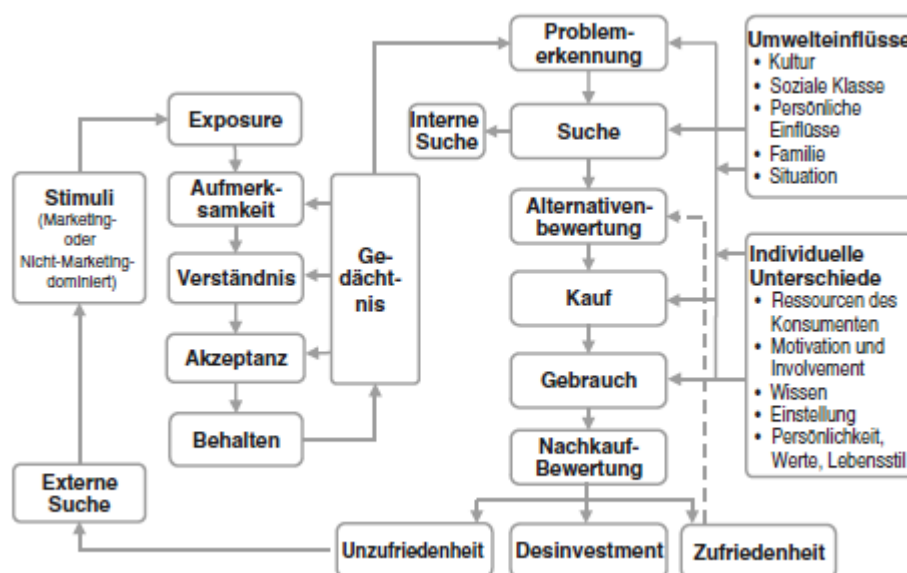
Stimuli
(Marketing- oder Nicht-Marketing-dominiert)

Exposure

Aufmerksamkeit

Verständnis

Akzeptanz

Behalten

Gedächtnis

Externe Suche

Problemerkennung

Interne Suche

Suche

Alternativenbewertung

Kauf

Gebrauch

Nachkauf-Bewertung

Unzufriedenheit

Desinvestment

Zufriedenheit

Umwelteinflüsse
• Kultur
• Soziale Klasse
• Persönliche Einflüsse
• Familie
• Situation

Individuelle Unterschiede
• Ressourcen des Konsumenten
• Motivation und Involvement
• Wissen
• Einstellung
• Persönlichkeit, Werte, Lebensstil